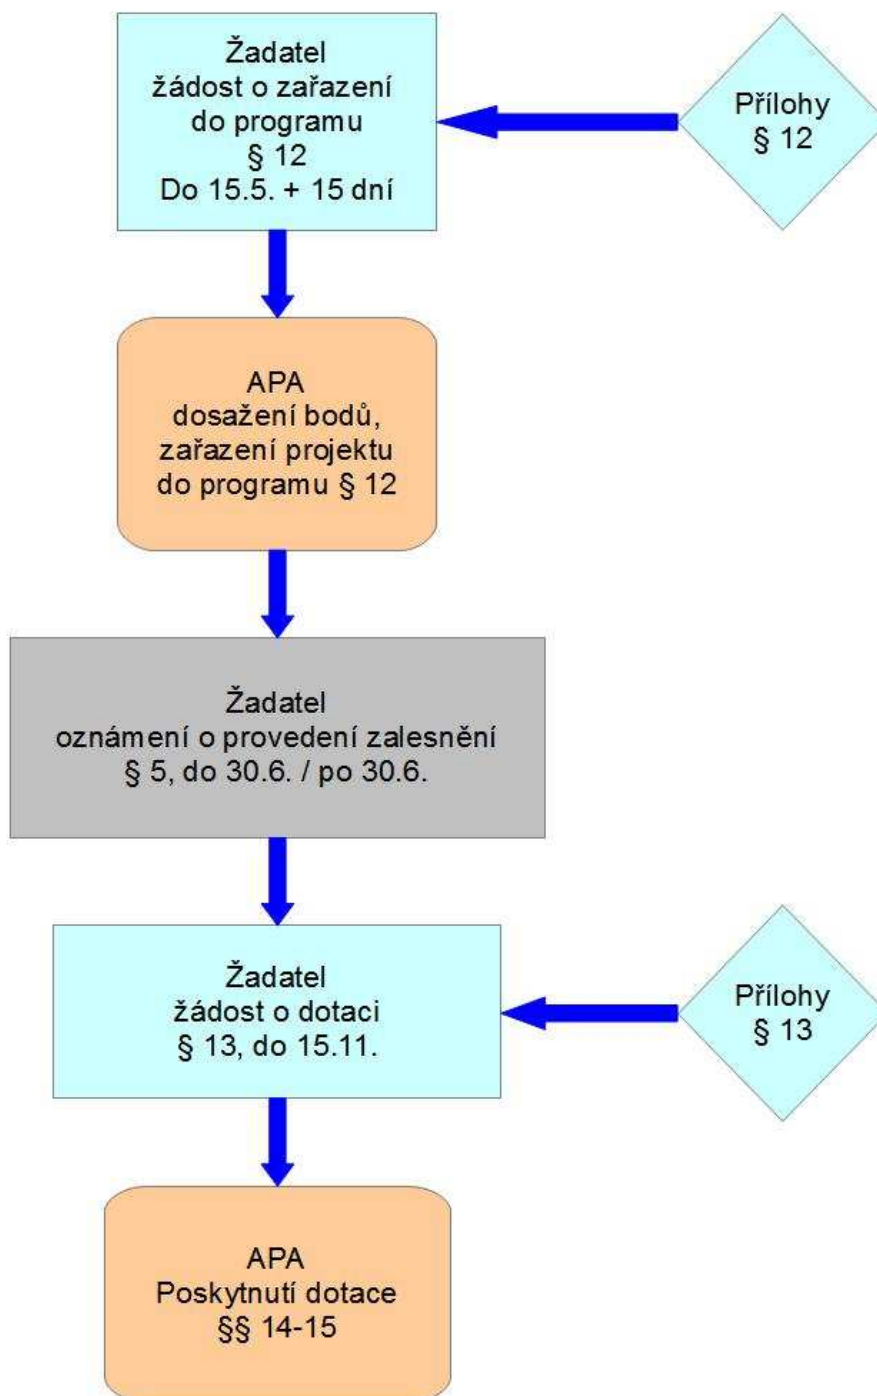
Žadatel
žádost o zařazení
do programu
§ 12
Do 15.5. + 15 dní

Přílohy
§ 12

APA
dosažení bodů,
zařazení projektu
do programu § 12

Žadatel
oznámení o provedení zalesnění
§ 5, do 30.6. / po 30.6.

Žadatel
žádost o dotaci
§ 13, do 15.11.

Přílohy
§ 13

APA
Poskytnutí dotace
§§ 14-15